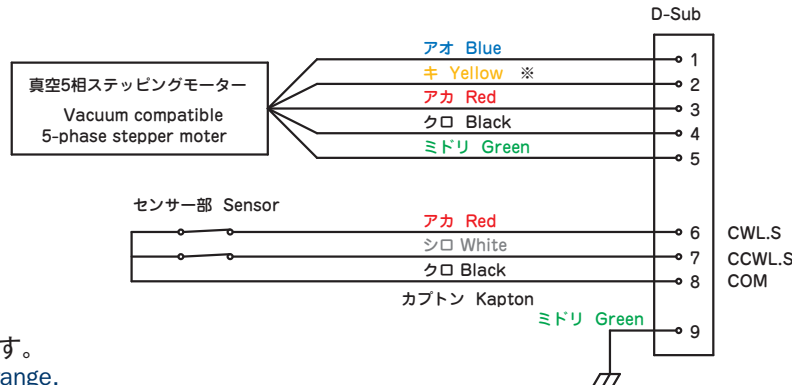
D-Sub

真空5相ステッピングモーター

Vacuum compatible 5-phase stepper moter

アオ Blue
キ Yellow ※
アカ Red
クロ Black
ミドリ Green

1
2
3
4
5

センサー部 Sensor

アカ Red
シロ White
クロ Black

6 CWL.S
7 CCWL.S
8 COM

カプトン Kapton

ミドリ Green

9

す。
ange.